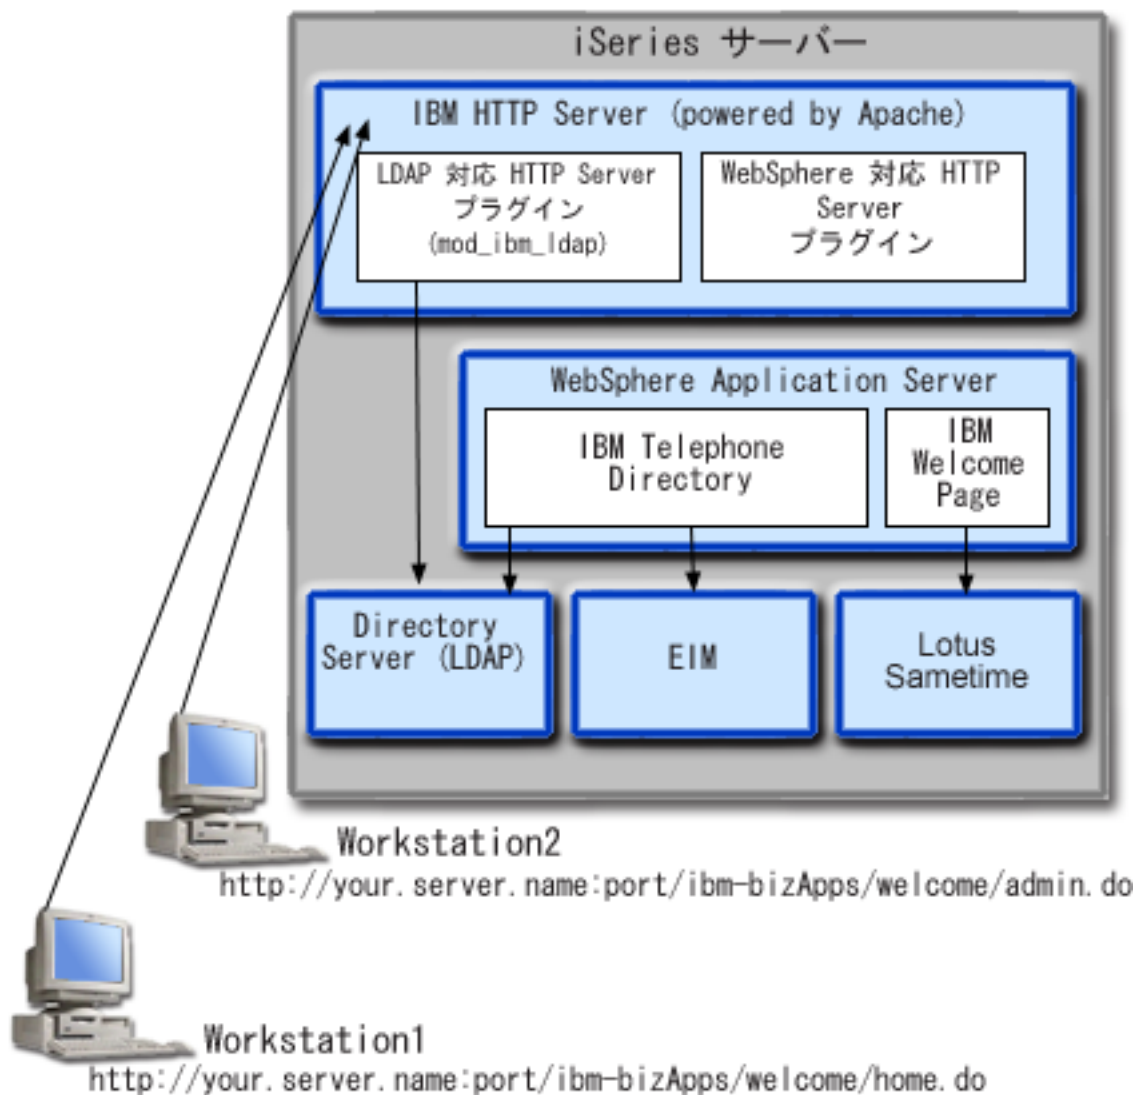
iSeries サーバー

IBM HTTP Server (powered by Apache)

LDAP 対応 HTTP Server プラグイン (mod_ibm_ldap)

WebSphere 対応 HTTP Server プラグイン

WebSphere Application Server

IBM Telephone Directory

IBM Welcome Page

Directory Server (LDAP)

EIM

Lotus Sametime

Workstation2
http://your.server.name:port/ibm-bizApps/welcome/admin.do

Workstation1
http://your.server.name:port/ibm-bizApps/welcome/home.do